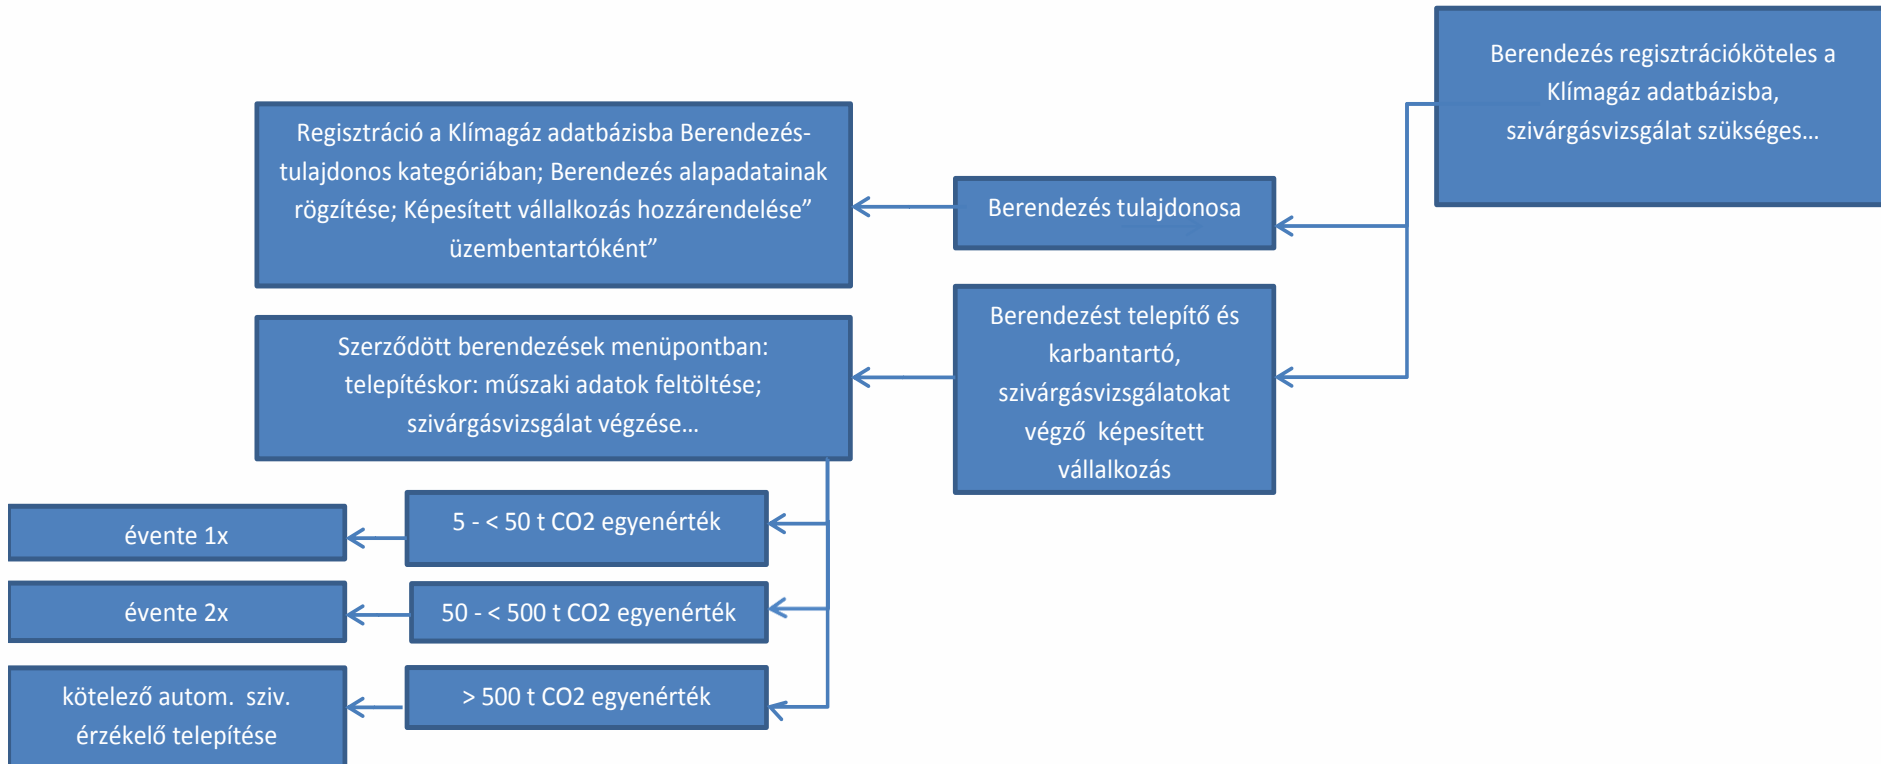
Berendezés regisztrációköteles a Klímagáz adatbázisba, szivárgásvizsgálat szükséges…

Regisztráció a Klímagáz adatbázisba Berendezés-tulajdonos kategóriában; Berendezés alapadatainak rögzítése; Képesített vállalkozás hozzárendelése” üzembentartóként”

Berendezés tulajdonosa

Szerződött berendezések menüpontban: telepítéskor: műszaki adatok feltöltése; szivárgásvizsgálat végzése…

Berendezést telepítő és karbantartó, szivárgásvizsgálatokat végző képesített vállalkozás

évente 1x

5 - < 50 t CO2 egyenérték

évente 2x

50 - < 500 t CO2 egyenérték

kötelező autom. sziv. érzékelő telepítése

> 500 t CO2 egyenérték